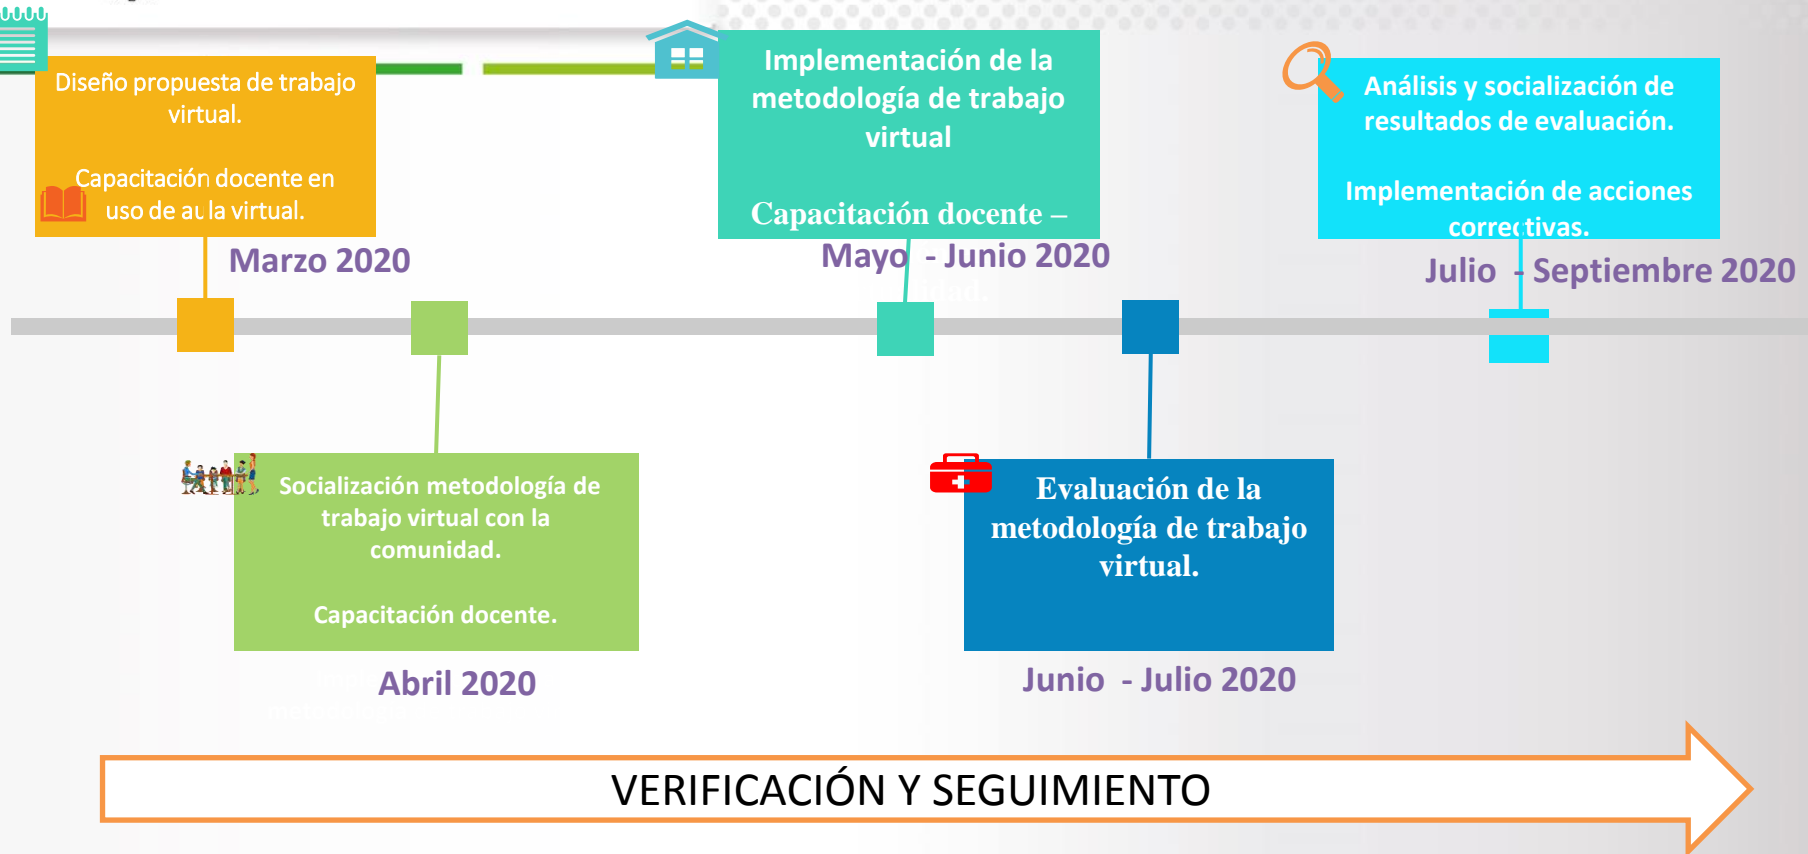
Diseño propuesta de trabajo virtual.

Capacitación docente en uso de aula virtual.

Marzo 2020

Implementación de la metodología de trabajo virtual

Capacitación docente –

Mayo - Junio 2020

Análisis y socialización de resultados de evaluación.

Implementación de acciones correctivas.

Julio - Septiembre 2020

Socialización metodología de trabajo virtual con la comunidad.

Capacitación docente.

Abril 2020

Evaluación de la metodología de trabajo virtual.

Junio - Julio 2020

VERIFICACIÓN Y SEGUIMIENTO